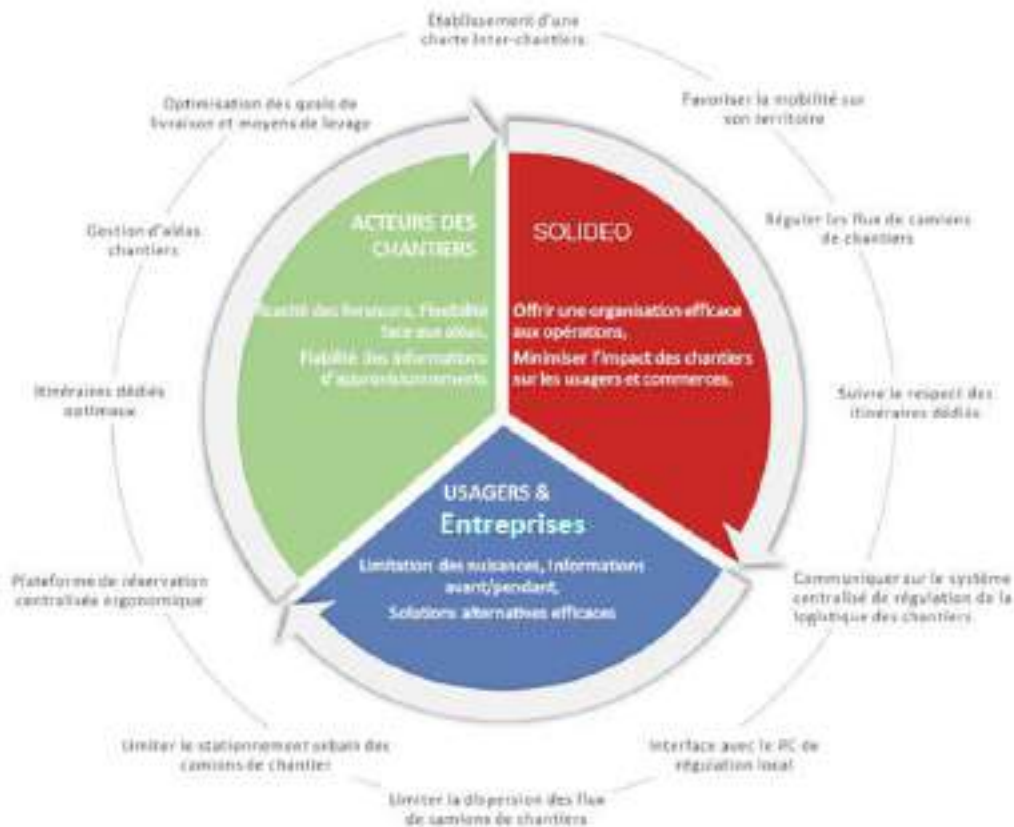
Établissement d'une charte inter-chantiers

Favoriser la mobilité sur son territoire

Réguler les flux de camions de chantiers

Suivre le respect des itinéraires dédiés

Communiquer sur le système centralisé de régulation de la logistique des chantiers

Interface avec le PC de régulation local

Limiter la dispersion des flux de camions de chantiers

Limiter le stationnement urbain des camions de chantier

Plateforme de réservation centralisée ergonomique

Itinéraires dédiés optimaux

Gestion d'aléas chantiers

Optimisation des quais de livraison et moyens de levage

ACTEURS DES CHANTIERS

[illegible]cacité des livraisons, Flexibilité face aux aléas, Fiabilité des informations d'approvisionnements

SOLIDEO

Offrir une organisation efficace aux opérations, Minimiser l'impact des chantiers sur les usagers et commerces.

USAGERS & Entreprises

Limitation des nuisances, Informations avant/pendant, Solutions alternatives efficaces